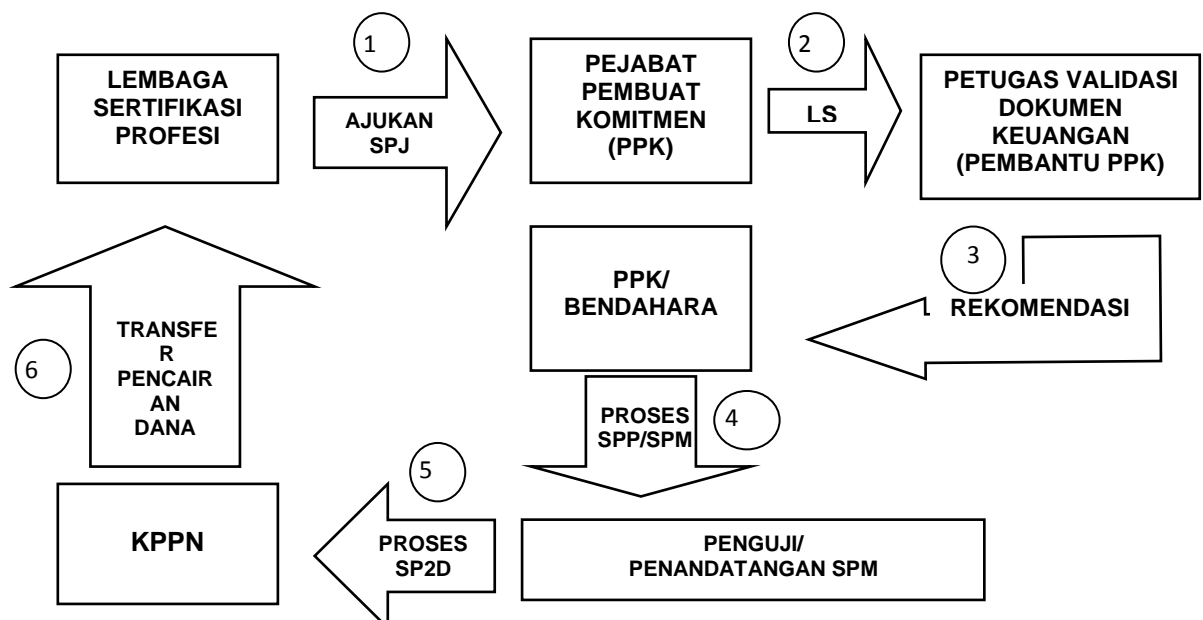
LEMBAGA SERTIFIKASI PROFESI

1

AJUKAN SPJ

PEJABAT PEMBUAT KOMITMEN (PPK)

2

LS

PETUGAS VALIDASI DOKUMEN KEUANGAN (PEMBANTU PPK)

3

REKOMENDASI

PPK/ BENDAHARA

4

PROSES SPP/SPM

PENGUJI/ PENANDATANGAN SPM

5

PROSES SP2D

KPPN

6

TRANSFE R PENCAIR AN DANA